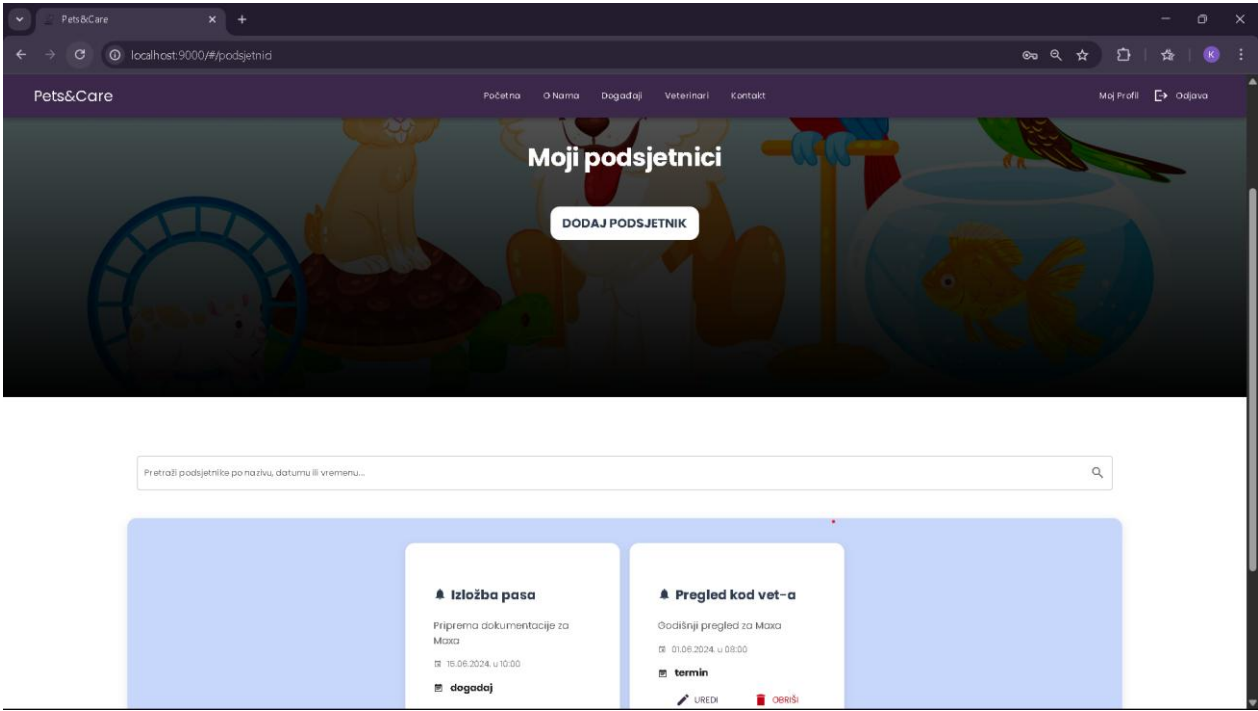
Pets&Care

localhost:9000/#/podsjetnici

Pets&Care

Početna O Nama Događaji Veterinari Kontakt

Moj Profil Odjava

Moji podsjetnici

DODAJ PODSJETNIK

Pretraži podsjetnike po nazivu, datumu ili vremenu...

Izložba pasa

Priprema dokumentacije za Maxa

18.06.2024. u 10:00

događaj

Pregled kod vet-a

Godišnji pregled za Maxa

01.06.2024. u 08:00

termin

UREDI OBRIŠI